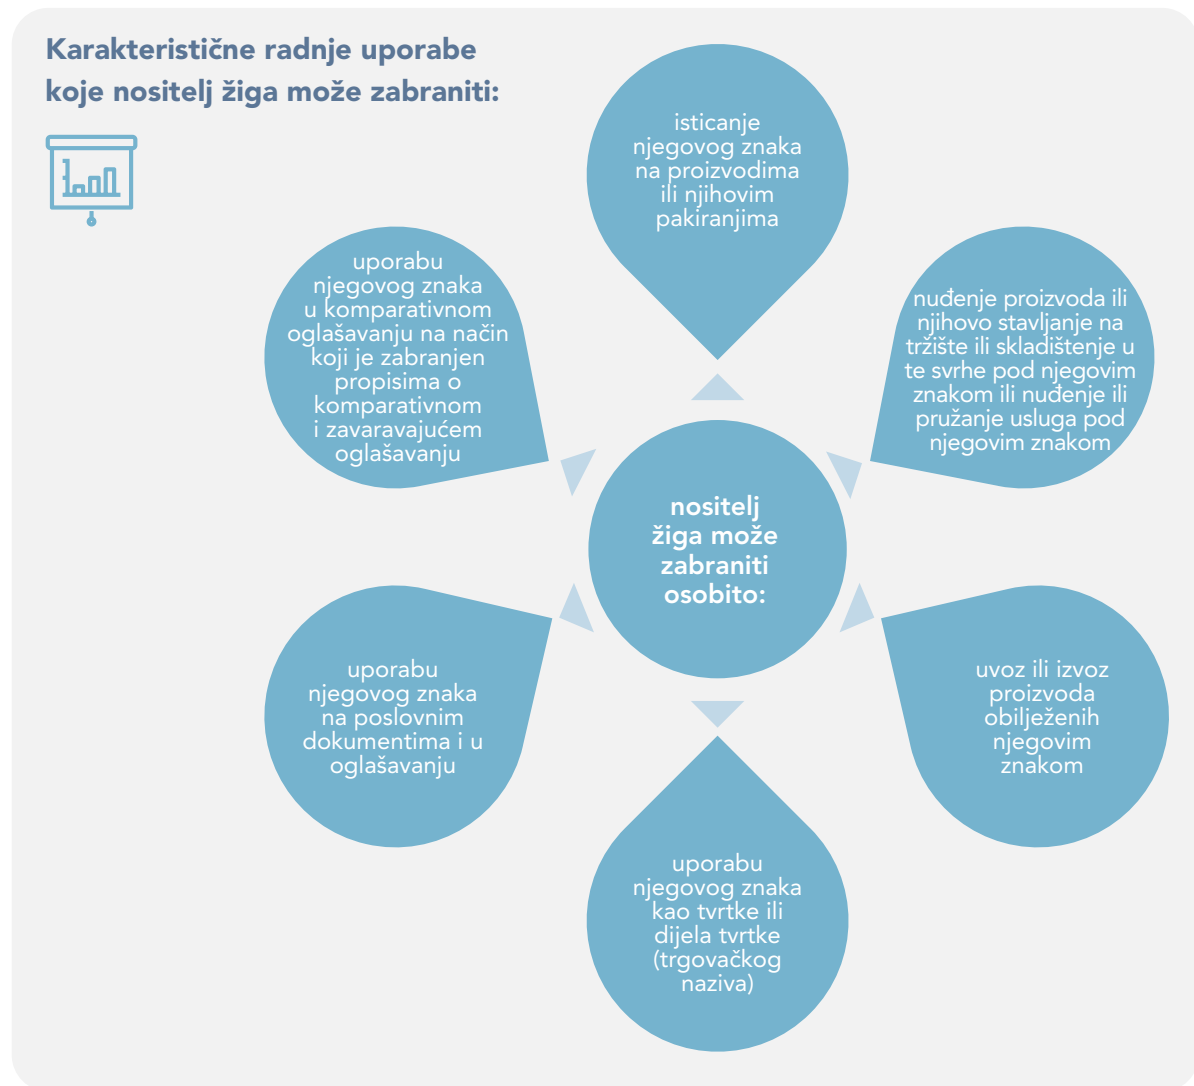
Karakteristične radnje uporabe koje nositelj žiga može zabraniti:

isticanje njegovog znaka na proizvodima ili njihovim pakiranjima

nuđenje proizvoda ili njihovo stavljanje na tržište ili skladištenje u te svrhe pod njegovim znakom ili nuđenje ili pružanje usluga pod njegovim znakom

uvoz ili izvoz proizvoda obilježenih njegovim znakom

uporabu njegovog znaka kao tvrtke ili dijela tvrtke (trgovačkog naziva)

uporabu njegovog znaka na poslovnim dokumentima i u oglašavanju

uporabu njegovog znaka u komparativnom oglašavanju na način koji je zabranjen propisima o komparativnom i zavaravajućem oglašavanju

nositelj žiga može zabraniti osobito: